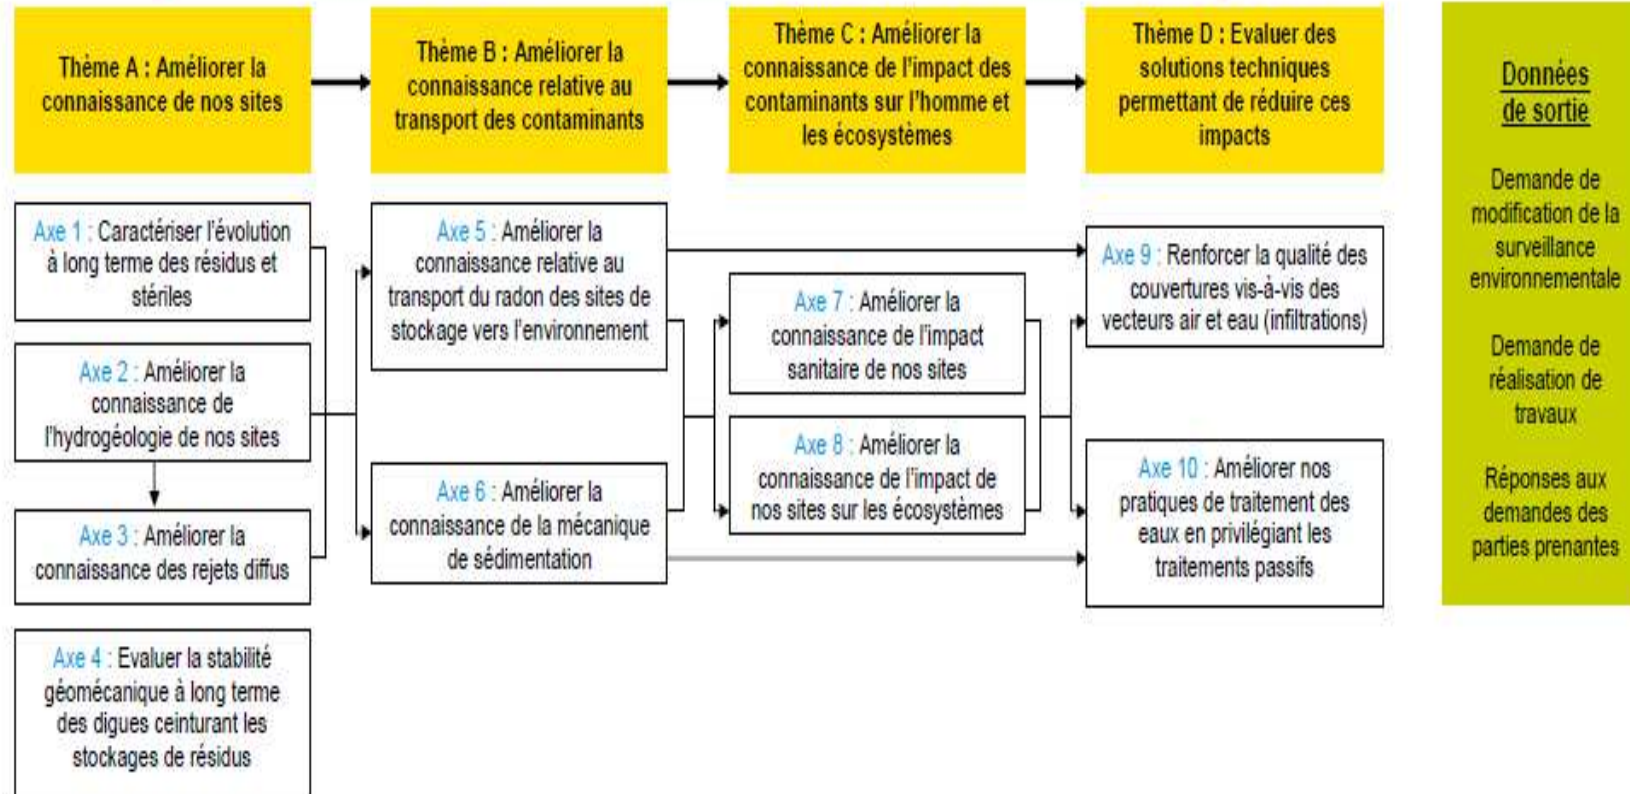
Thème A : Améliorer la connaissance de nos sites

Thème B : Améliorer la connaissance relative au transport des contaminants

Thème C : Améliorer la connaissance de l'impact des contaminants sur l'homme et les écosystèmes

Thème D : Evaluer des solutions techniques permettant de réduire ces impacts

Données de sortie

Demande de modification de la surveillance environnementale

Demande de réalisation de travaux

Réponses aux demandes des parties prenantes

Axe 1 : Caractériser l'évolution à long terme des résidus et stériles

Axe 2 : Améliorer la connaissance de l'hydrogéologie de nos sites

Axe 3 : Améliorer la connaissance des rejets diffus

Axe 4 : Evaluer la stabilité géomécanique à long terme des digues ceinturant les stockages de résidus

Axe 5 : Améliorer la connaissance relative au transport du radon des sites de stockage vers l'environnement

Axe 6 : Améliorer la connaissance de la mécanique de sédimentation

Axe 7 : Améliorer la connaissance de l'impact sanitaire de nos sites

Axe 8 : Améliorer la connaissance de l'impact de nos sites sur les écosystèmes

Axe 9 : Renforcer la qualité des couvertures vis-à-vis des vecteurs air et eau (infiltrations)

Axe 10 : Améliorer nos pratiques de traitement des eaux en privilégiant les traitements passifs